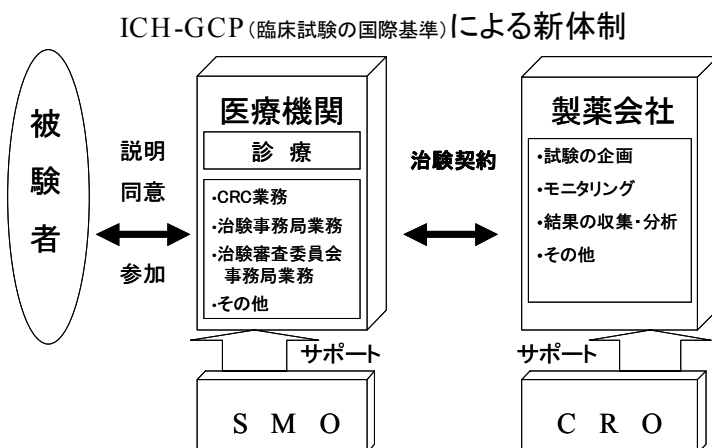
ICH-GCP（臨床試験の国際基準）による新体制

被験者

説明
同意

参加

医療機関

診療

・CRC業務
・治験事務局業務
・治験審査委員会事務局業務
・その他

治験契約

製薬会社

・試験の企画
・モニタリング
・結果の収集・分析
・その他

サポート

サポート

S M O

C R O